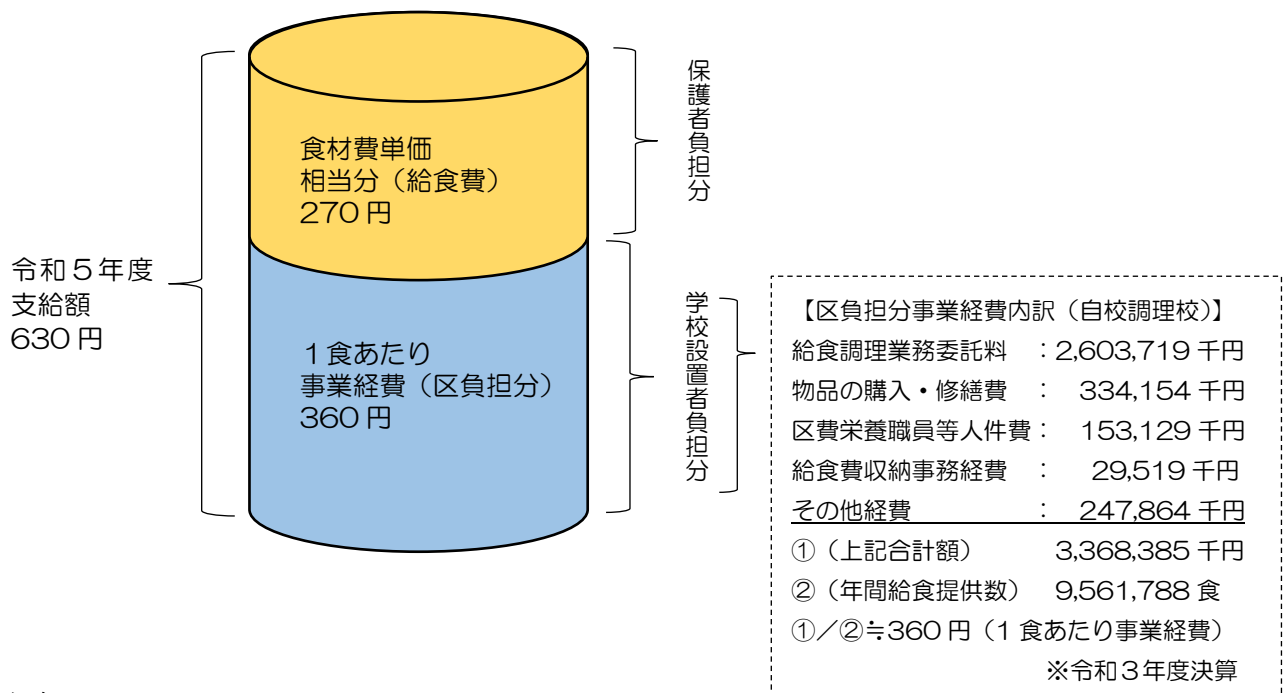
令和５年度
支給額
630 円

食材費単価
相当分（給食費）
270 円

１食あたり
事業経費（区負担分）
360 円

保護者負担分

学校設置者負担分

【区負担分事業経費内訳（自校調理校）】
給食調理業務委託料　：2,603,719 千円
物品の購入・修繕費　：　334,154 千円
区費栄養職員等人件費：　153,129 千円
給食費収納事務経費　：　 29,519 千円
その他経費　　　　　：　247,864 千円
①（上記合計額）　　　3,368,385 千円
②（年間給食提供数）　9,561,788 食
①／②≒360 円（1 食あたり事業経費）
※令和３年度決算